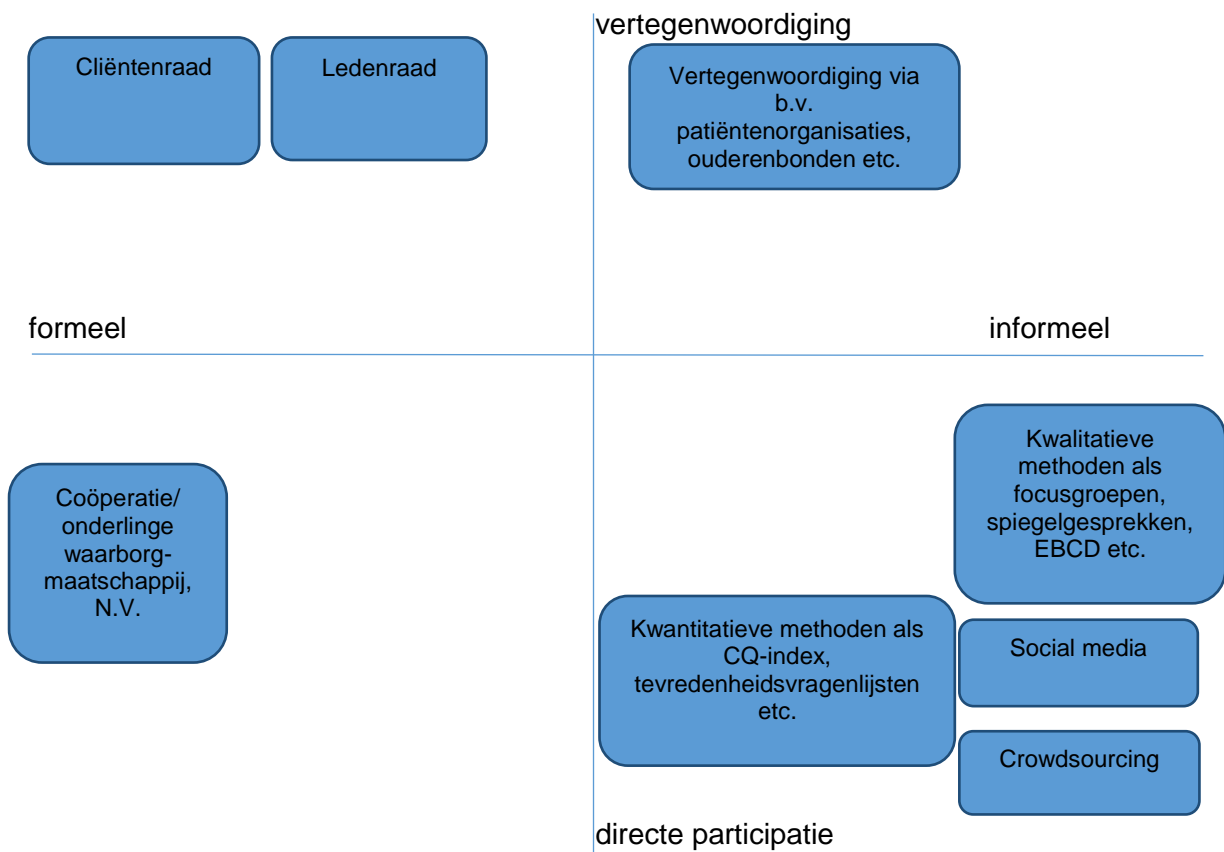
vertegenwoordiging

Cliëntenraad

Ledenraad

Vertegenwoordiging via b.v. patiëntenorganisaties, ouderenbonden etc.

formeel

informeel

Coöperatie/ onderlinge waarborg-maatschappij, N.V.

Kwalitatieve methoden als focusgroepen, spiegelgesprekken, EBCD etc.

Kwantitatieve methoden als CQ-index, tevredenheidsvragenlijsten etc.

Social media

Crowdsourcing

directe participatie